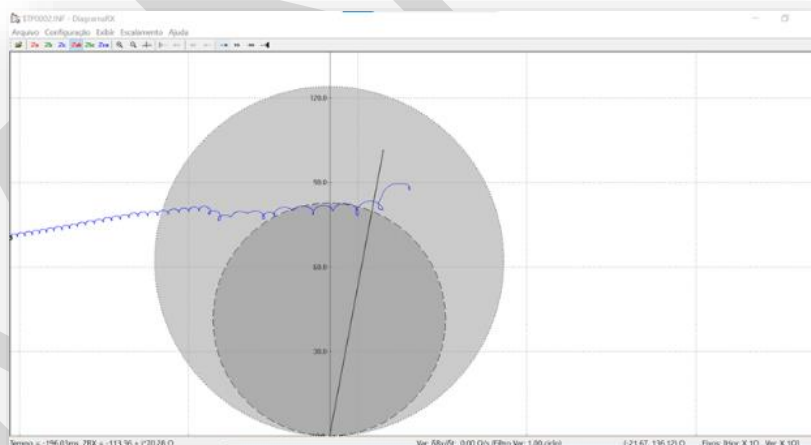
EIP0002.INF - DiagramaRX

Arquivo Configuração Exibir Escalamento Ajuda

120.0

90.0

60.0

30.0

Tempo = -196.03ms ZRX = -113.36 + j70.28 Ω

Var. SRx/St 0.00 Ω/s (Filtro Var: 1.00 ciclo)

(-21.67, 136.12) Ω

Eixos: Inter X 1Ω Ver X 1Ω